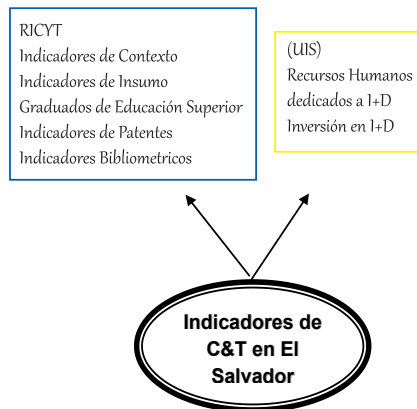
RICYT
Indicadores de Contexto
Indicadores de Insumo
Graduados de Educación Superior
Indicadores de Patentes
Indicadores Bibliometricos

(UIS)
Recursos Humanos dedicados a I+D
Inversión en I+D

Indicadores de C&T en El Salvador